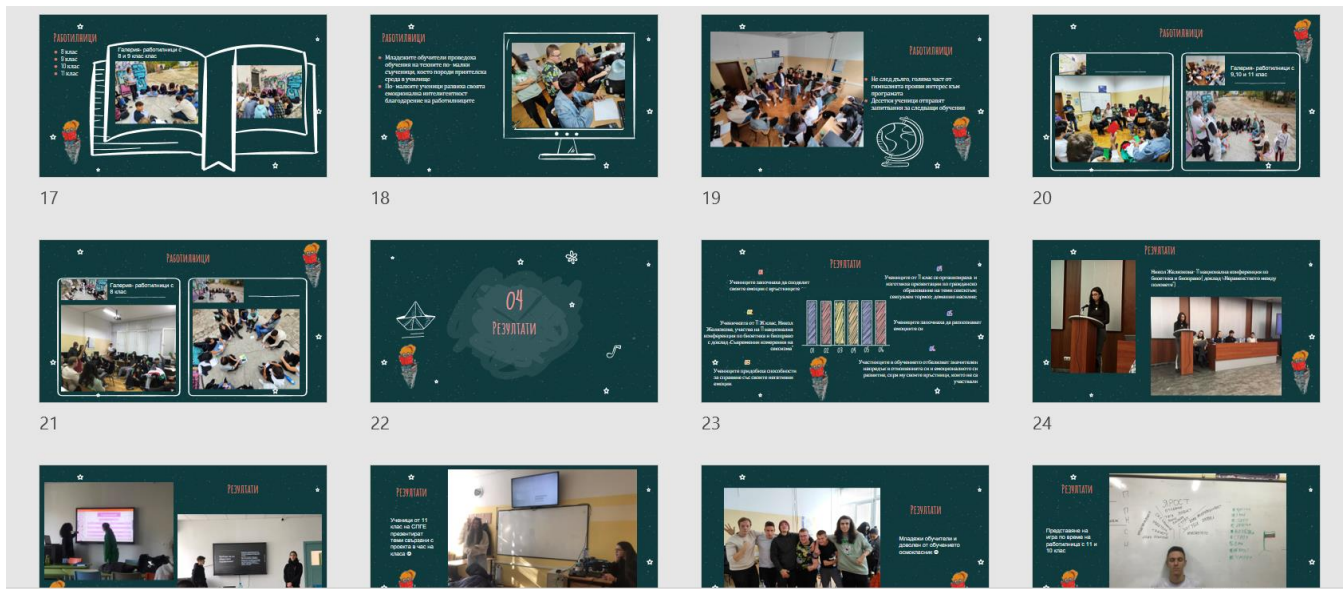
Работилници
8 клас
9 клас
10 клас
11 клас
Галерия- работилници с 8 и 9 клас клас

17

Работилници
Младежите обучители проведоха обучения на техните по- малки съученици, което породи приятелска среда в училище
По- малките ученици развиха своята емоционална интелигентност благодарение на работилниците

18

Работилници
Не след дълго, голяма част от гимназиста прояви интерес към програмата
Десетки ученици отправят запитвания за следващи обучения

19

Работилници
Галерия- работилници с 9,10 и 11 клас

20

Работилници
Галерия- работилници с 8 клас

21

04
Резултати

22

Резултати
Учениците започнаха да споделят своите емоции с връстниците
Учениците от 9 клас са организирани и изготвиха презентация по гражданско образование на теми свързани с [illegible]
Ученичката от 11 клас, Никол Желязкова, участва на Националната конференция по биоетика и биоправо с доклад „Съвременни измерения на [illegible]"
Учениците започнаха да разпознават емоциите си
Учениците предобиха способности за справяне със своите негативни емоции
Участниците в обучението отбелязват значителен напредък в отношенията си и емоционалното си развитие, сред му своите връстници, като им са участвали

23

Резултати
Никол Желязкова- Националната конференция по биоетика и биоправо, доклад „Неравенството между половете"

24

Резултати

Резултати
Ученици от 11 клас на СПГЕ презентират теми свързани с проекта в час на класа

Резултати
Младежи обучители и доволни от обучението осмокласници

Резултати
Представяне на игра по време на работилница с 11 и 10 клас